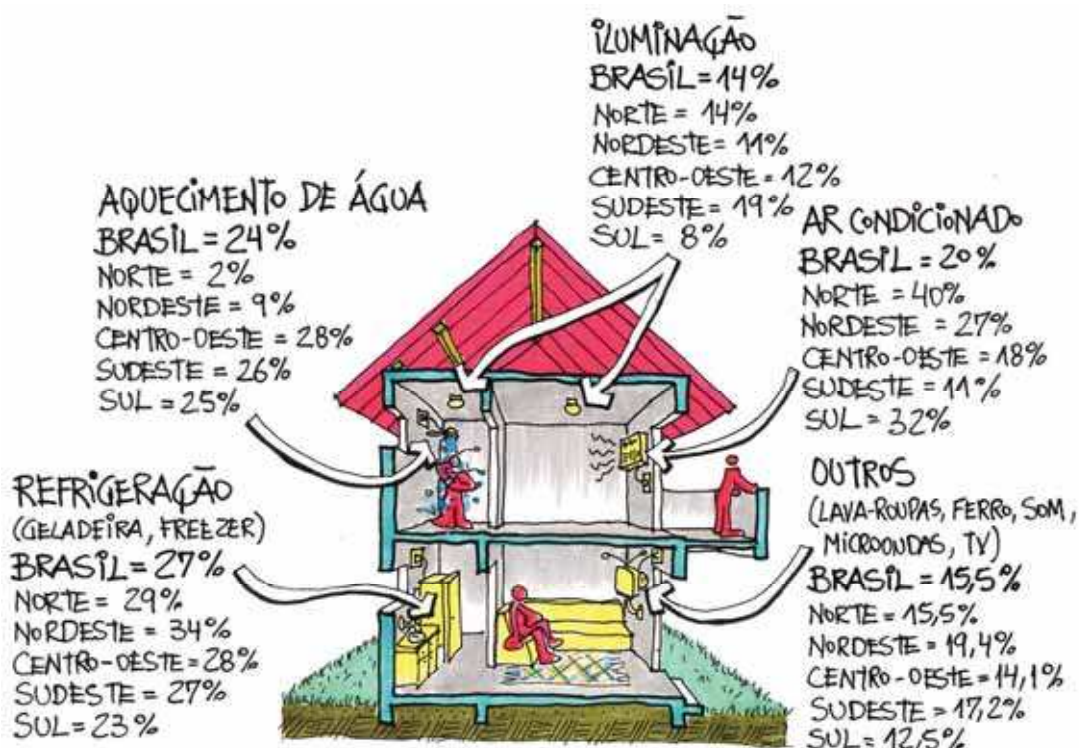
ILUMINAÇÃO
BRASIL = 14%
NORTE = 14%
NORDESTE = 11%
CENTRO-OESTE = 12%
SUDESTE = 19%
SUL = 8%

AQUECIMENTO DE ÁGUA
BRASIL = 24%
NORTE = 2%
NORDESTE = 9%
CENTRO-OESTE = 28%
SUDESTE = 26%
SUL = 25%

AR CONDICIONADO
BRASIL = 20%
NORTE = 40%
NORDESTE = 27%
CENTRO-OESTE = 18%
SUDESTE = 11%
SUL = 32%

REFRIGERAÇÃO
(GELADEIRA, FREEZER)
BRASIL = 27%
NORTE = 29%
NORDESTE = 34%
CENTRO-OESTE = 28%
SUDESTE = 27%
SUL = 23%

OUTROS
(LAVA-ROUPAS, FERRO, SOM, MICROONDAS, TV)
BRASIL = 15,5%
NORTE = 15,5%
NORDESTE = 19,4%
CENTRO-OESTE = 14,1%
SUDESTE = 17,2%
SUL = 12,5%